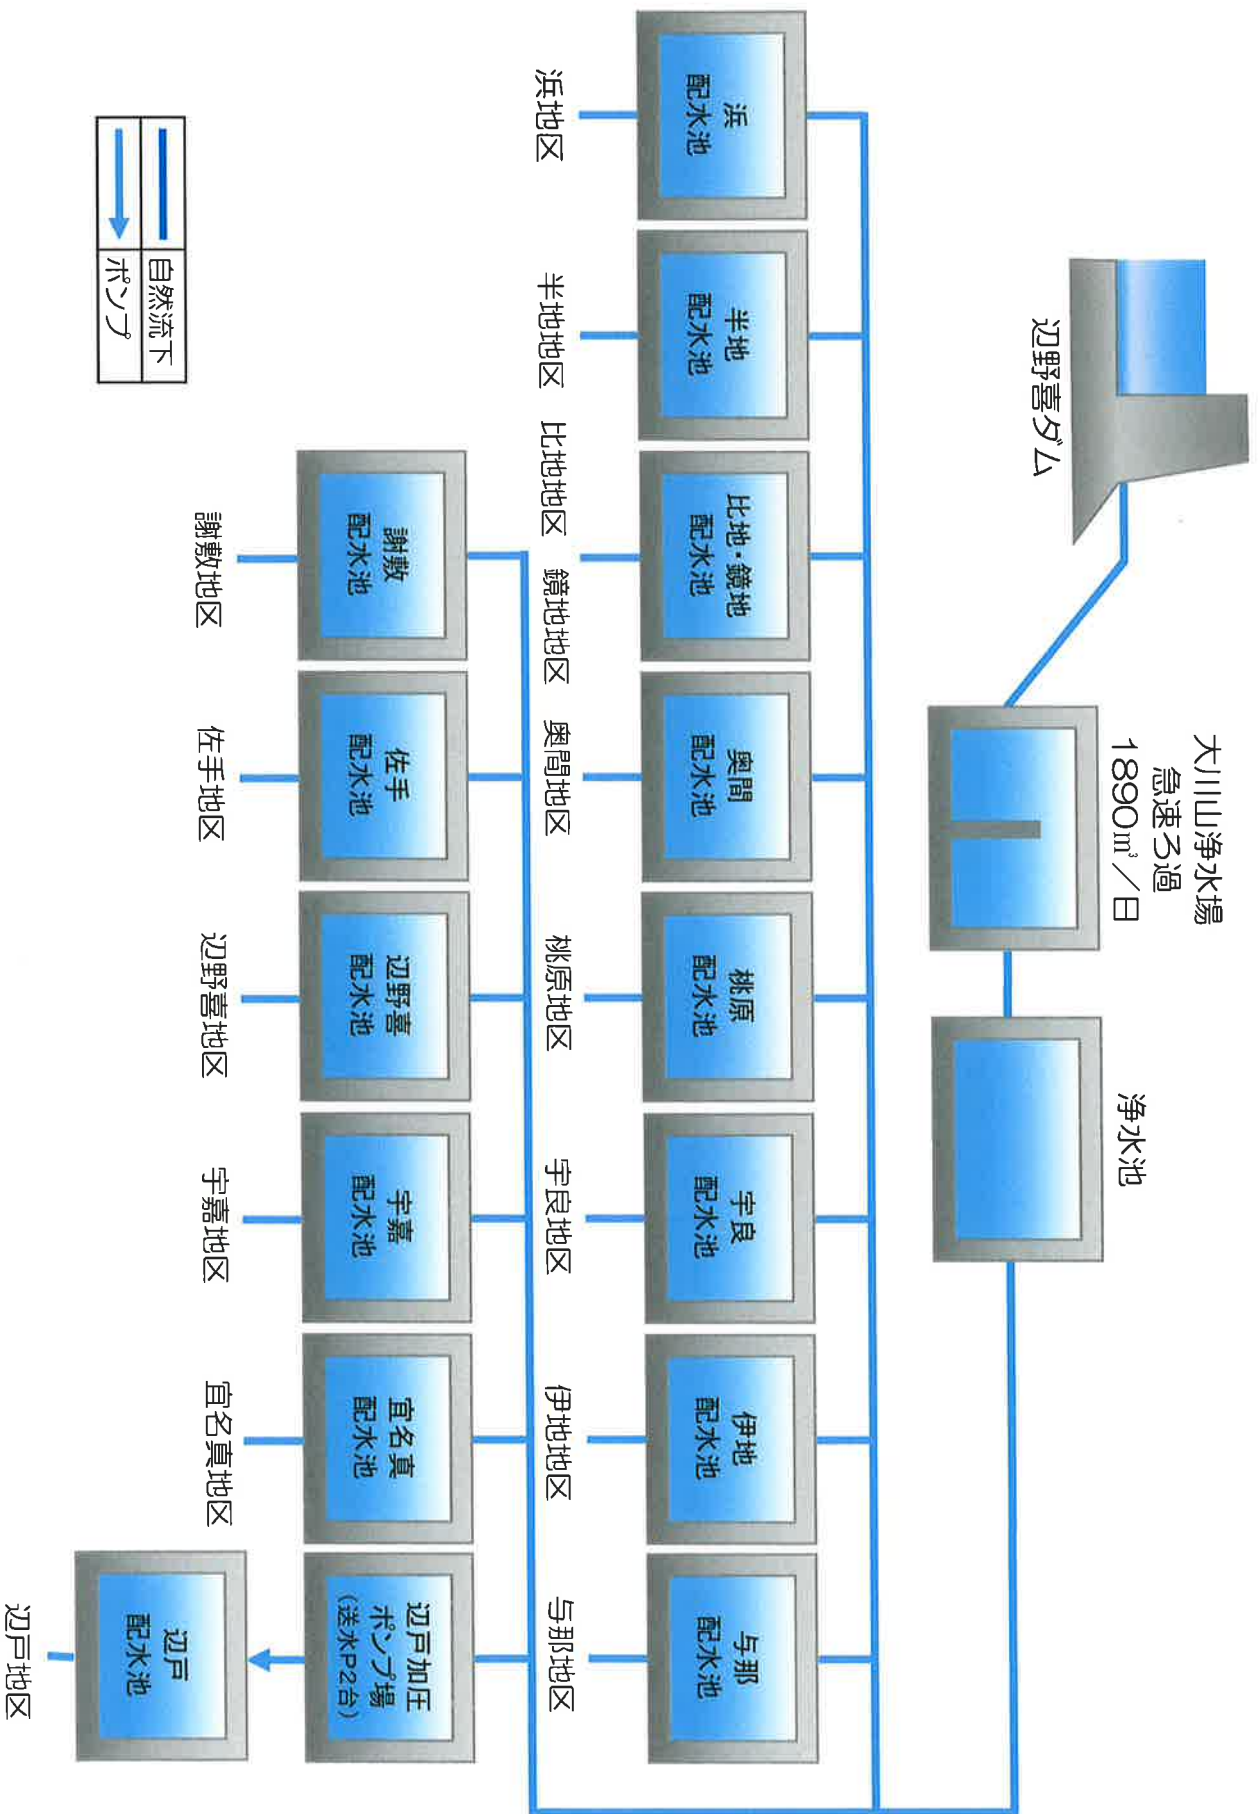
辺野喜ダム

大川山浄水場
急速ろ過
1890㎥／日

浄水池

浜
配水池
浜地区

半地
配水池
半地地区

比地・鏡地
配水池
比地地区
鏡地地区

奥間
配水池
奥間地区

桃原
配水池
桃原地区

宇良
配水池
宇良地区

伊地
配水池
伊地地区

与那
配水池
与那地区

謝敷
配水池
謝敷地区

佐手
配水池
佐手地区

辺野喜
配水池
辺野喜地区

宇嘉
配水池
宇嘉地区

宜名真
配水池
宜名真地区

辺戸加圧
ポンプ場
（送水P2台）

辺戸
配水池
辺戸地区

自然流下
ポンプ